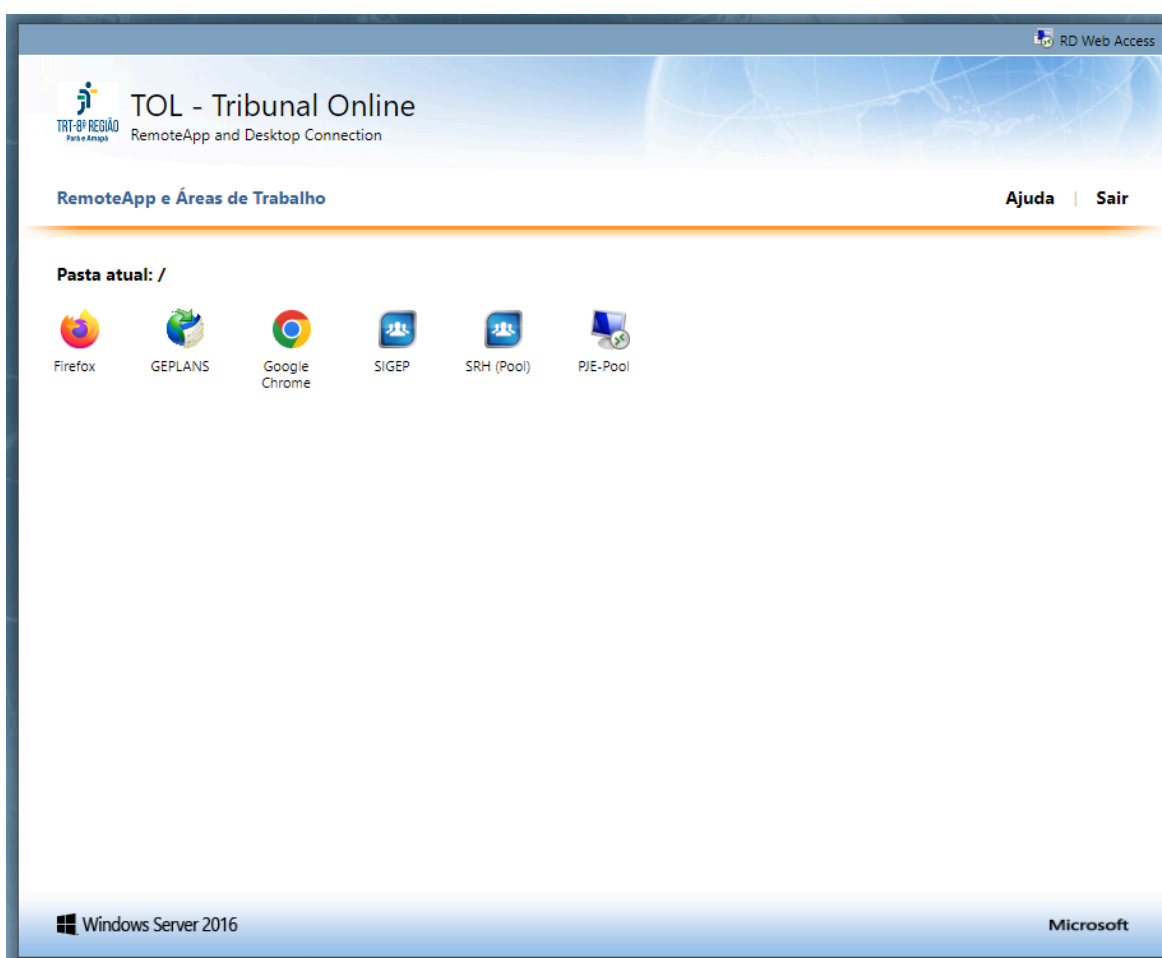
RD Web Access

TRT-8ª REGIÃO
Pará e Amapá

TOL - Tribunal Online
RemoteApp and Desktop Connection

RemoteApp e Áreas de Trabalho

Ajuda | Sair

Pasta atual: /

Firefox
GEPLANS
Google Chrome
SIGEP
SRH (Pool)
PJE-Pool

Windows Server 2016

Microsoft